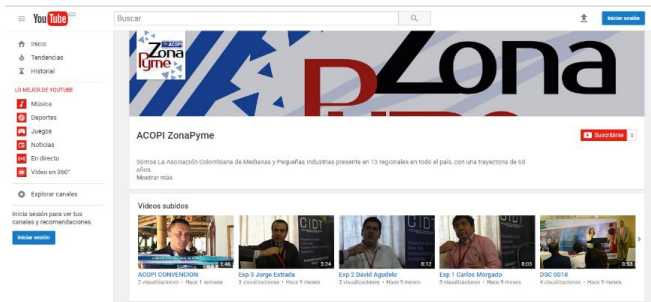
YouTube CO

Buscar

Iniciar sesión

Inicio
Tendencias
Historial

LO MEJOR DE YOUTUBE
Música
Deportes
Juegos
Noticias
En directo
Video en 360°

Explorar canales

Inicia sesión para ver tus canales y recomendaciones.

Iniciar sesión

ACOPI Zona Pyme

Zona

ACOPI ZonaPyme

Suscribirse 0

Somos La Asociación Colombiana de Medianas y Pequeñas Industrias presente en 13 regionales en todo el país, con una trayectoria de 60 años.
Mostrar más

Videos subidos

1:46
ACOPI CONVENCION
2 visualizaciones • Hace 1 semana

5:24
Exp 3 Jorge Estrada
2 visualizaciones • Hace 9 meses

8:17
Exp 2 David Agudelo
3 visualizaciones • Hace 9 meses

8:03
Exp 1 Carlos Morgado
2 visualizaciones • Hace 9 meses

0:55
DSC 0018
4 visualizaciones • Hace 9 meses